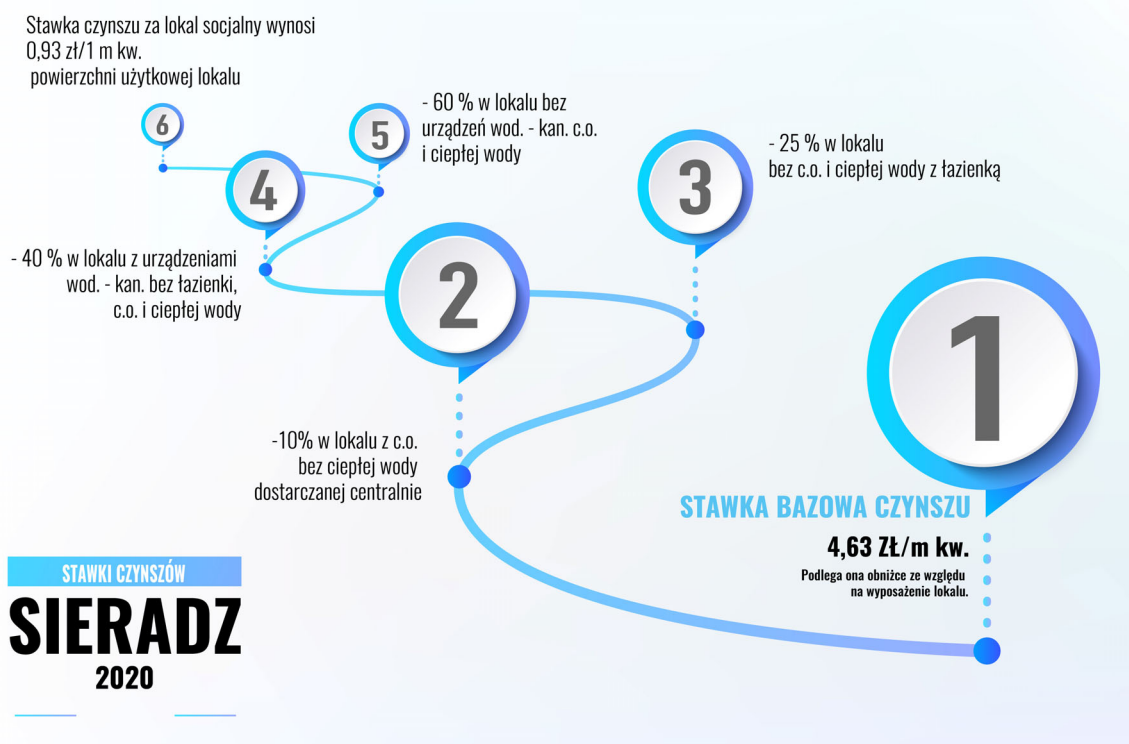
Stawka czynszu za lokal socjalny wynosi 0,93 zł/1 m kw. powierzchni użytkowej lokalu

6

5

- 60 % w lokalu bez urządzeń wod. - kan. c.o. i ciepłej wody

4

3

- 25 % w lokalu bez c.o. i ciepłej wody z łazienką

- 40 % w lokalu z urządzeniami wod. - kan. bez łazienki, c.o. i ciepłej wody

2

1

-10% w lokalu z c.o. bez ciepłej wody dostarczanej centralnie

STAWKA BAZOWA CZYNSZU

4,63 ZŁ/m kw.

Podlega ona obniżce ze względu na wyposażenie lokalu.

STAWKI CZYNSZÓW

SIERADZ

2020